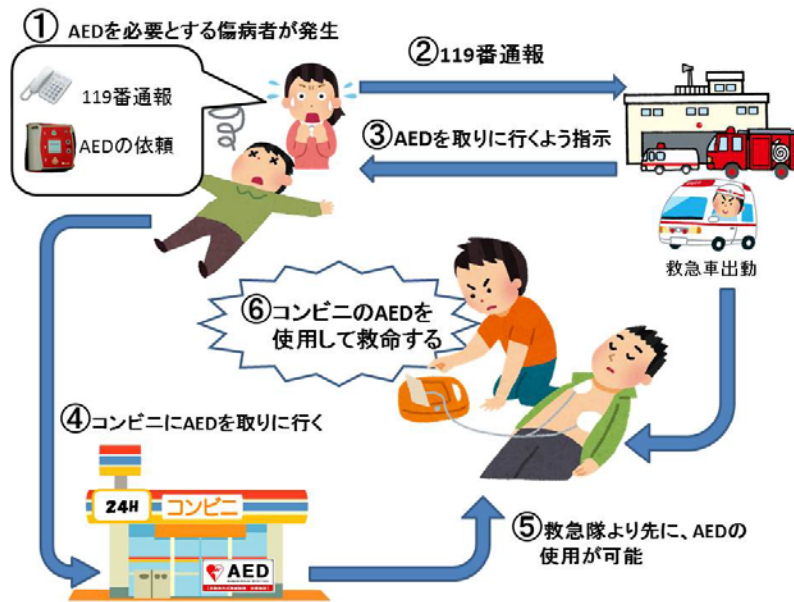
①AEDを必要とする傷病者が発生

119番通報

AEDの依頼

②119番通報

③AEDを取りに行くよう指示

救急車出動

⑥コンビニのAEDを使用して救命する

④コンビニにAEDを取りに行く

24H

コンビニ

AED

⑤救急隊より先に、AEDの使用が可能